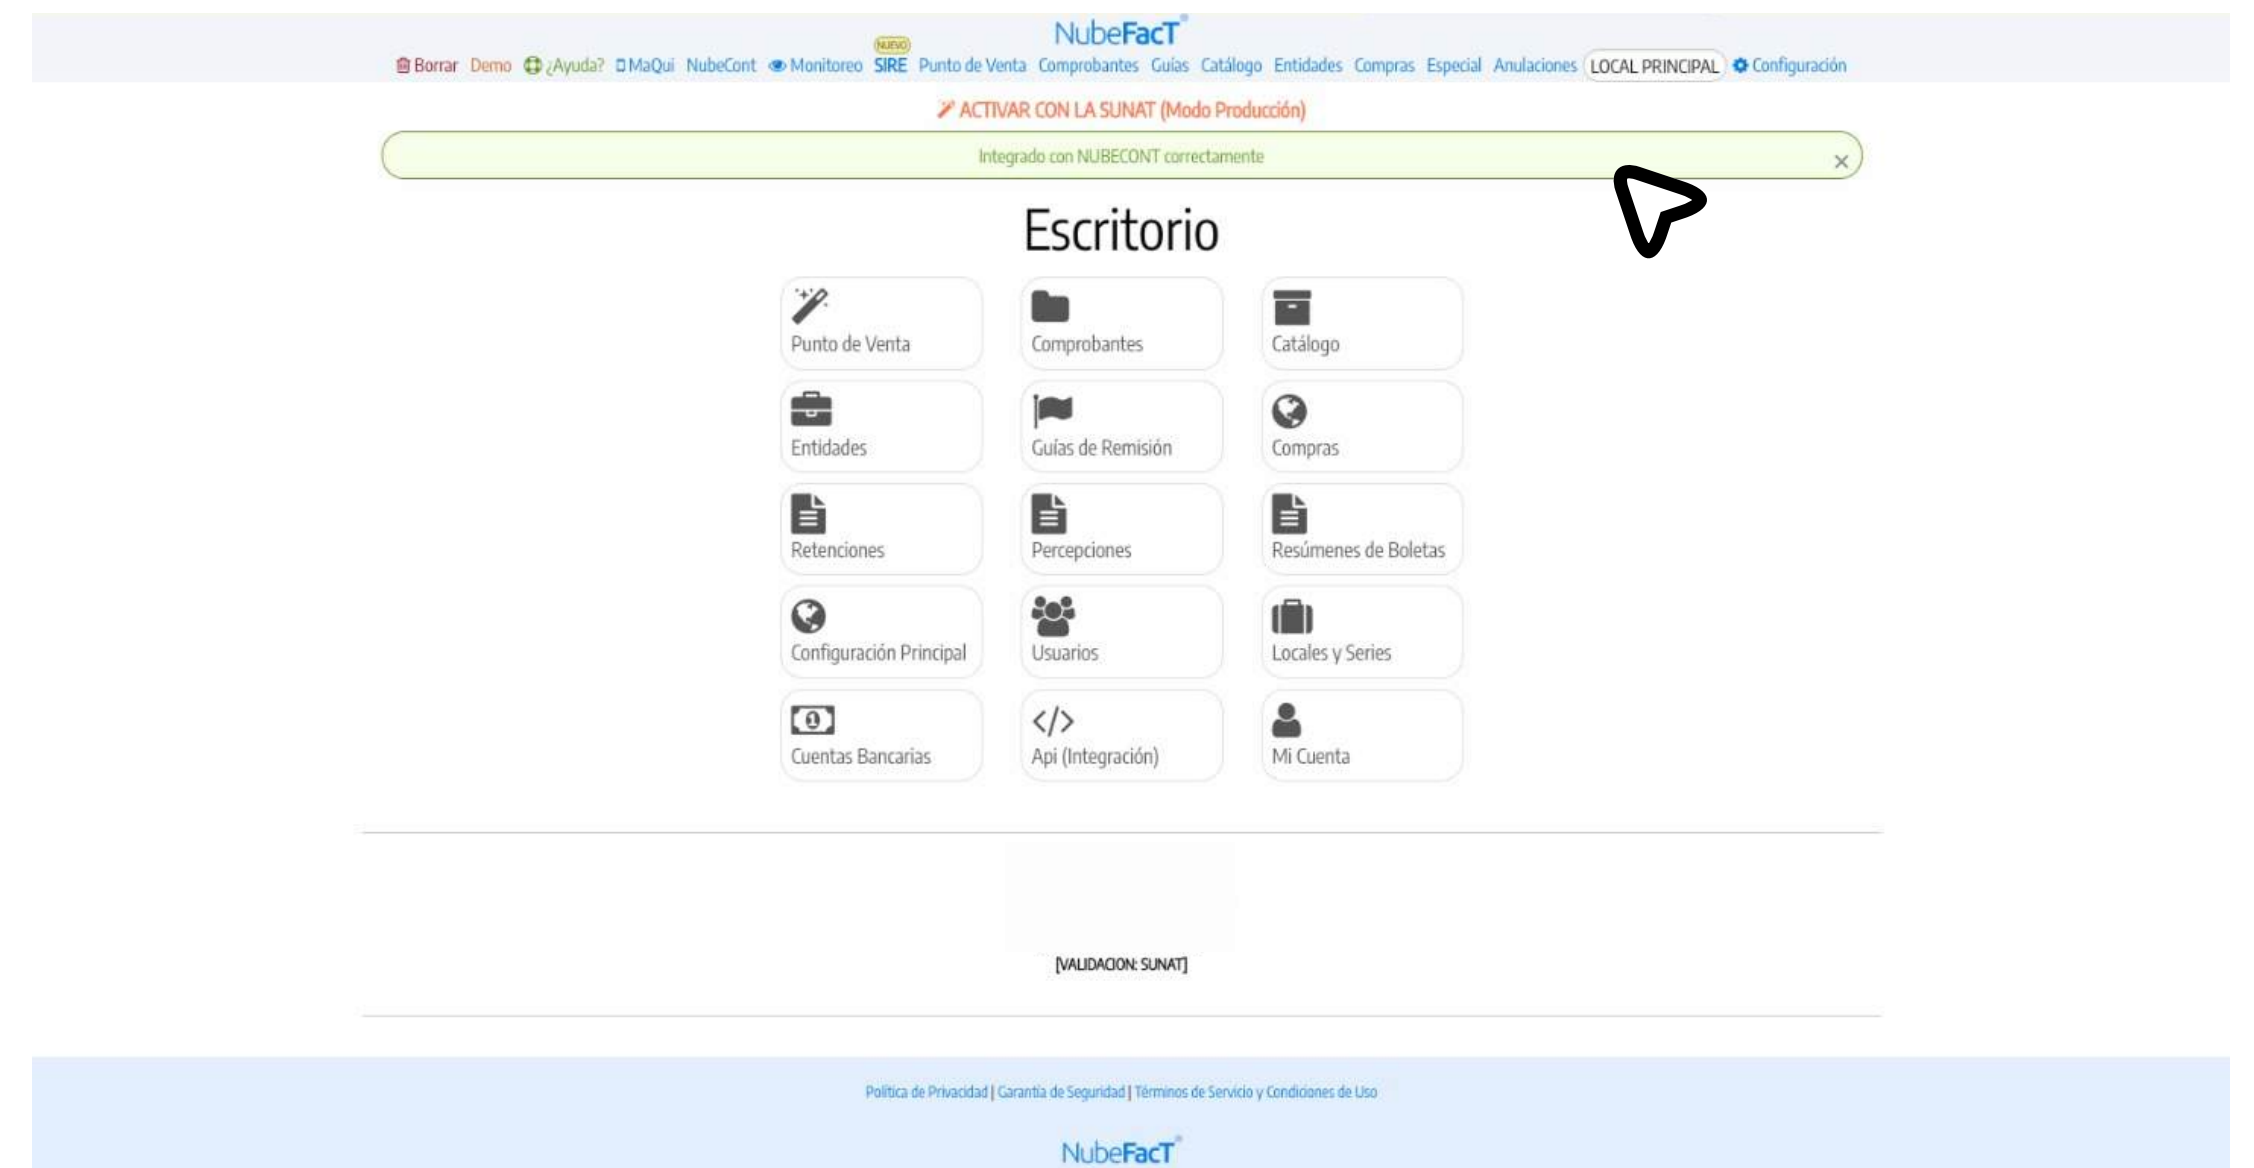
NubeFacT

Borrar Demo ¿Ayuda? MaQui NubeCont Monitoreo NUEVO SIRE Punto de Venta Comprobantes Guías Catálogo Entidades Compras Especial Anulaciones LOCAL PRINCIPAL Configuración

ACTIVAR CON LA SUNAT (Modo Producción)

Integrado con NUBECONT correctamente ×

Escritorio

Punto de Venta
Comprobantes
Catálogo
Entidades
Guías de Remisión
Compras
Retenciones
Percepciones
Resúmenes de Boletas
Configuración Principal
Usuarios
Locales y Series
Cuentas Bancarias
Api (Integración)
Mi Cuenta

[VALIDACION: SUNAT]

Política de Privacidad | Garantía de Seguridad | Términos de Servicio y Condiciones de Uso

NubeFacT